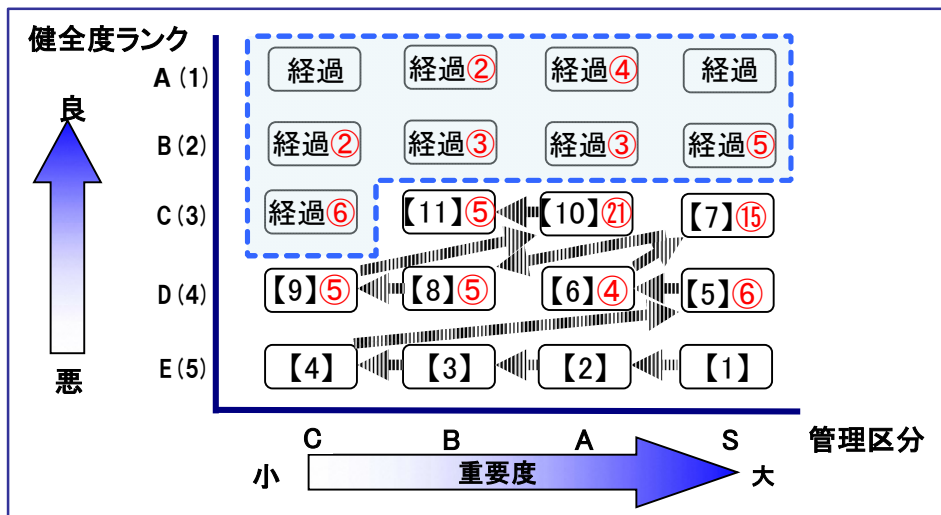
健全度ランク

良

悪

A (1)
B (2)
C (3)
D (4)
E (5)

| 経過 | 経過② | 経過④ | 経過 |
|---|---|---|---|
| 経過② | 経過③ | 経過③ | 経過⑤ |
| 経過⑥ | 【11】⑤ | 【10】㉑ | 【7】⑮ |
| 【9】⑤ | 【8】⑤ | 【6】④ | 【5】⑥ |
| 【4】 | 【3】 | 【2】 | 【1】 |

C B A S 管理区分

小 重要度 大